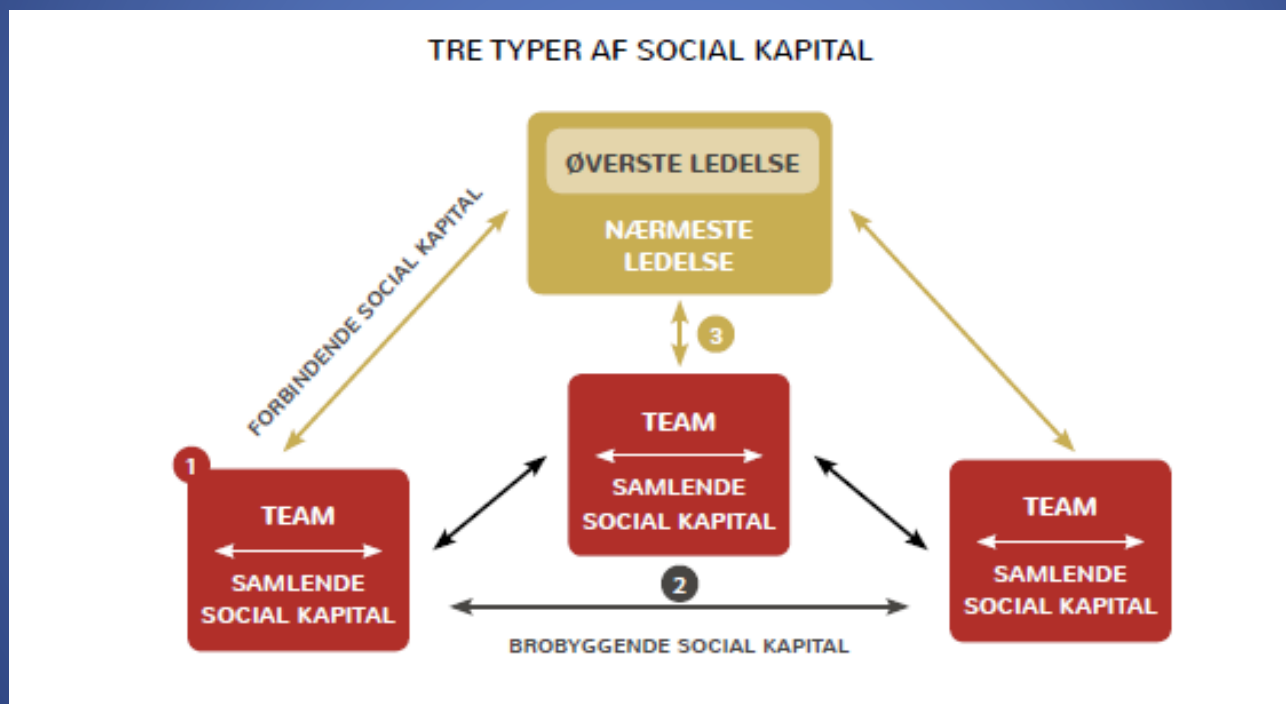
TRE TYPER AF SOCIAL KAPITAL

ØVERSTE LEDELSE

NÆRMESTE LEDELSE

FORBINDENDE SOCIAL KAPITAL

3

1

TEAM

SAMLENDE SOCIAL KAPITAL

TEAM

SAMLENDE SOCIAL KAPITAL

TEAM

SAMLENDE SOCIAL KAPITAL

2

BROBYGGENDE SOCIAL KAPITAL